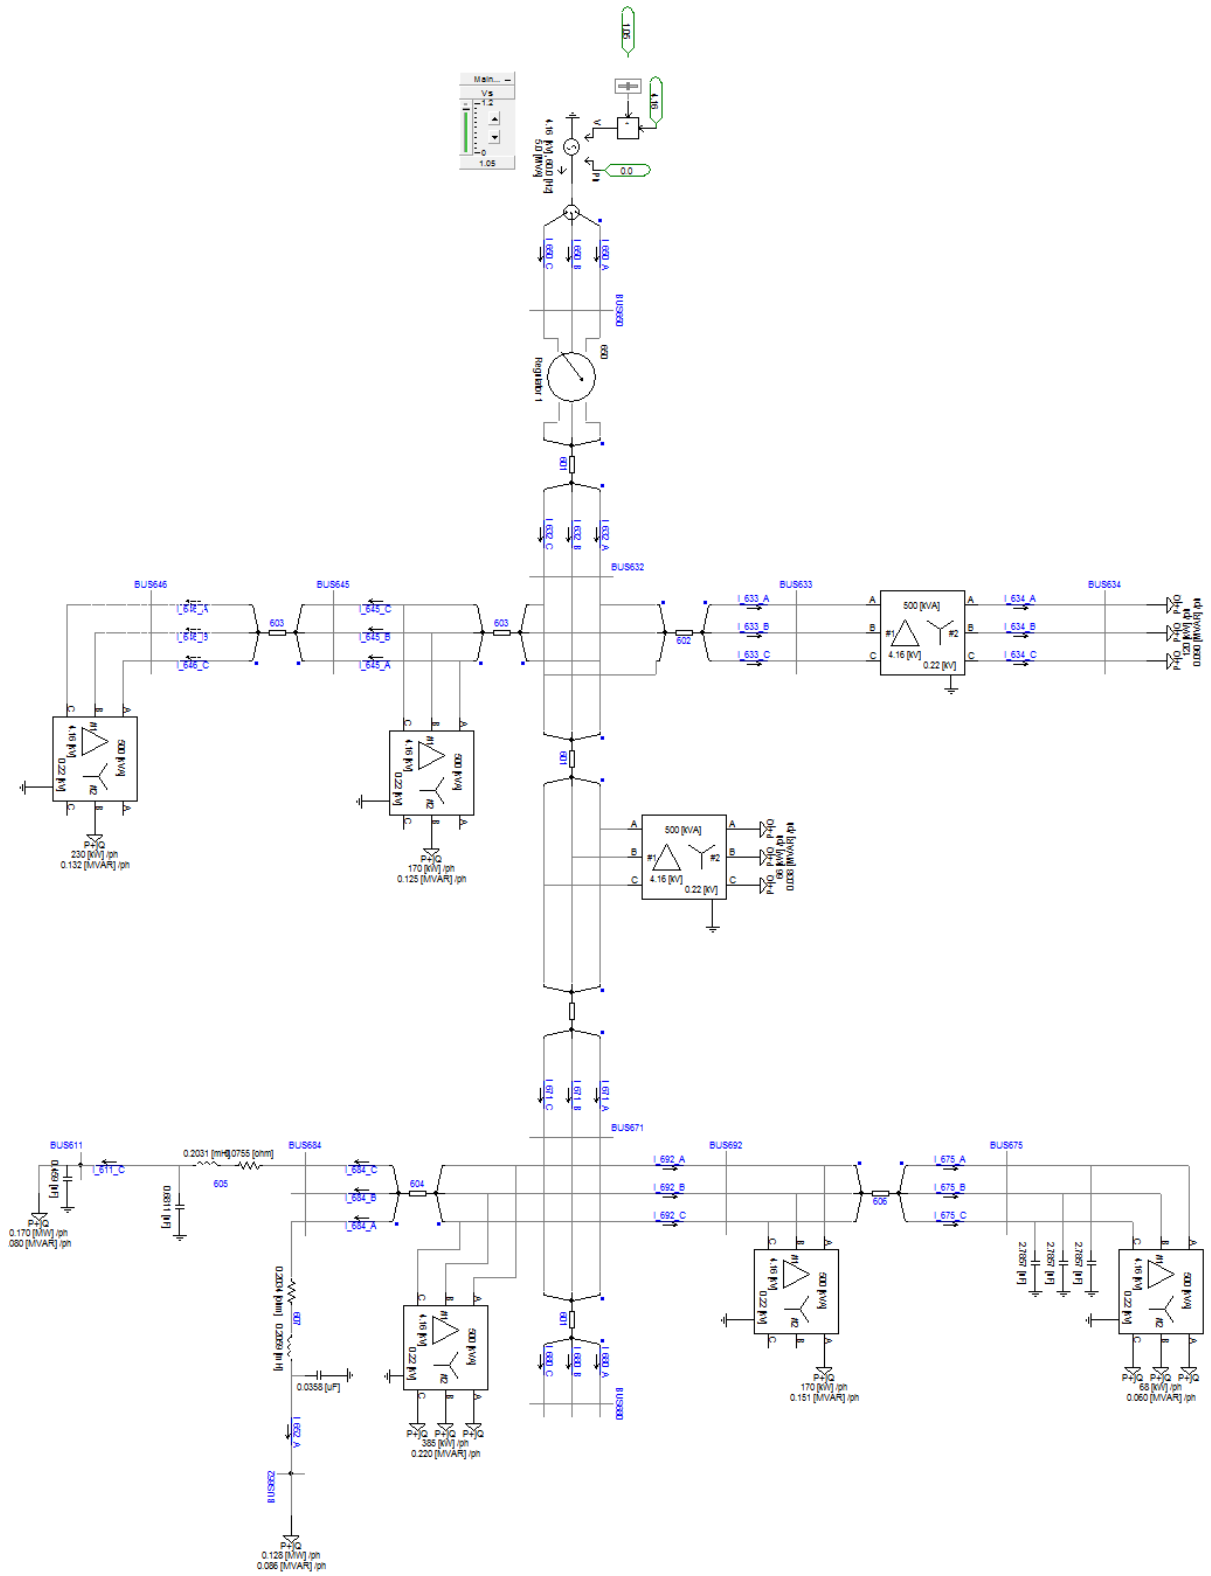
1.05

Main...
Vs
1.2
0
1.05

4.16
0.0
4.16 [kV] 60.0 [Hz] 5.0 [MVA]

I_650_C
I_650_B
I_650_A
BUS650
650
Regulator 1
601
I_632_C
I_632_B
I_632_A
BUS632

BUS646
BUS645
BUS633
BUS634
I_646_A
I_646_B
I_646_C
603
I_645_C
I_645_B
I_645_A
603
602
I_633_A
I_633_B
I_633_C
500 [KVA]
#1
#2
4.16 [kV]
0.22 [kV]
I_634_A
I_634_B
I_634_C
P+jQ
120 [kW] /ph
0.090 [MVAR] /ph

500 [kVA]
4.16 [kV]
0.22 [kV]
#1
#2
P+jQ
230 [kW] /ph
0.132 [MVAR] /ph

500 [kVA]
4.16 [kV]
0.22 [kV]
#1
#2
P+jQ
170 [kW] /ph
0.125 [MVAR] /ph

601
500 [kVA]
#1
#2
4.16 [kV]
0.22 [kV]
P+jQ
66 [kW] /ph
0.038 [MVAR] /ph

I_671_C
I_671_B
I_671_A
BUS671

BUS611
I_611_C
0.2031 [mH]
0.0755 [ohm]
605
0.0611 [uF]
0.0611 [uF]
P+jQ
0.170 [MW] /ph
.080 [MVAR] /ph

BUS684
I_684_C
I_684_B
I_684_A
604
I_692_A
I_692_B
I_692_C
BUS692
606
I_675_A
I_675_B
I_675_C
BUS675

0.2304 [ohm]
607
0.2059 [mH]
0.0358 [uF]
I_652_A
BUS652
P+jQ
0.128 [MW] /ph
0.086 [MVAR] /ph

500 [kVA]
4.16 [kV]
0.22 [kV]
#1
#2
P+jQ
385 [kW] /ph
0.220 [MVAR] /ph

601
I_680_C
I_680_B
I_680_A
BUS680

500 [kVA]
4.16 [kV]
0.22 [kV]
#1
#2
P+jQ
170 [kW] /ph
0.151 [MVAR] /ph

2.7687 [uF]
2.7687 [uF]
2.7687 [uF]

500 [kVA]
4.16 [kV]
0.22 [kV]
#1
#2
P+jQ
68 [kW] /ph
0.060 [MVAR] /ph